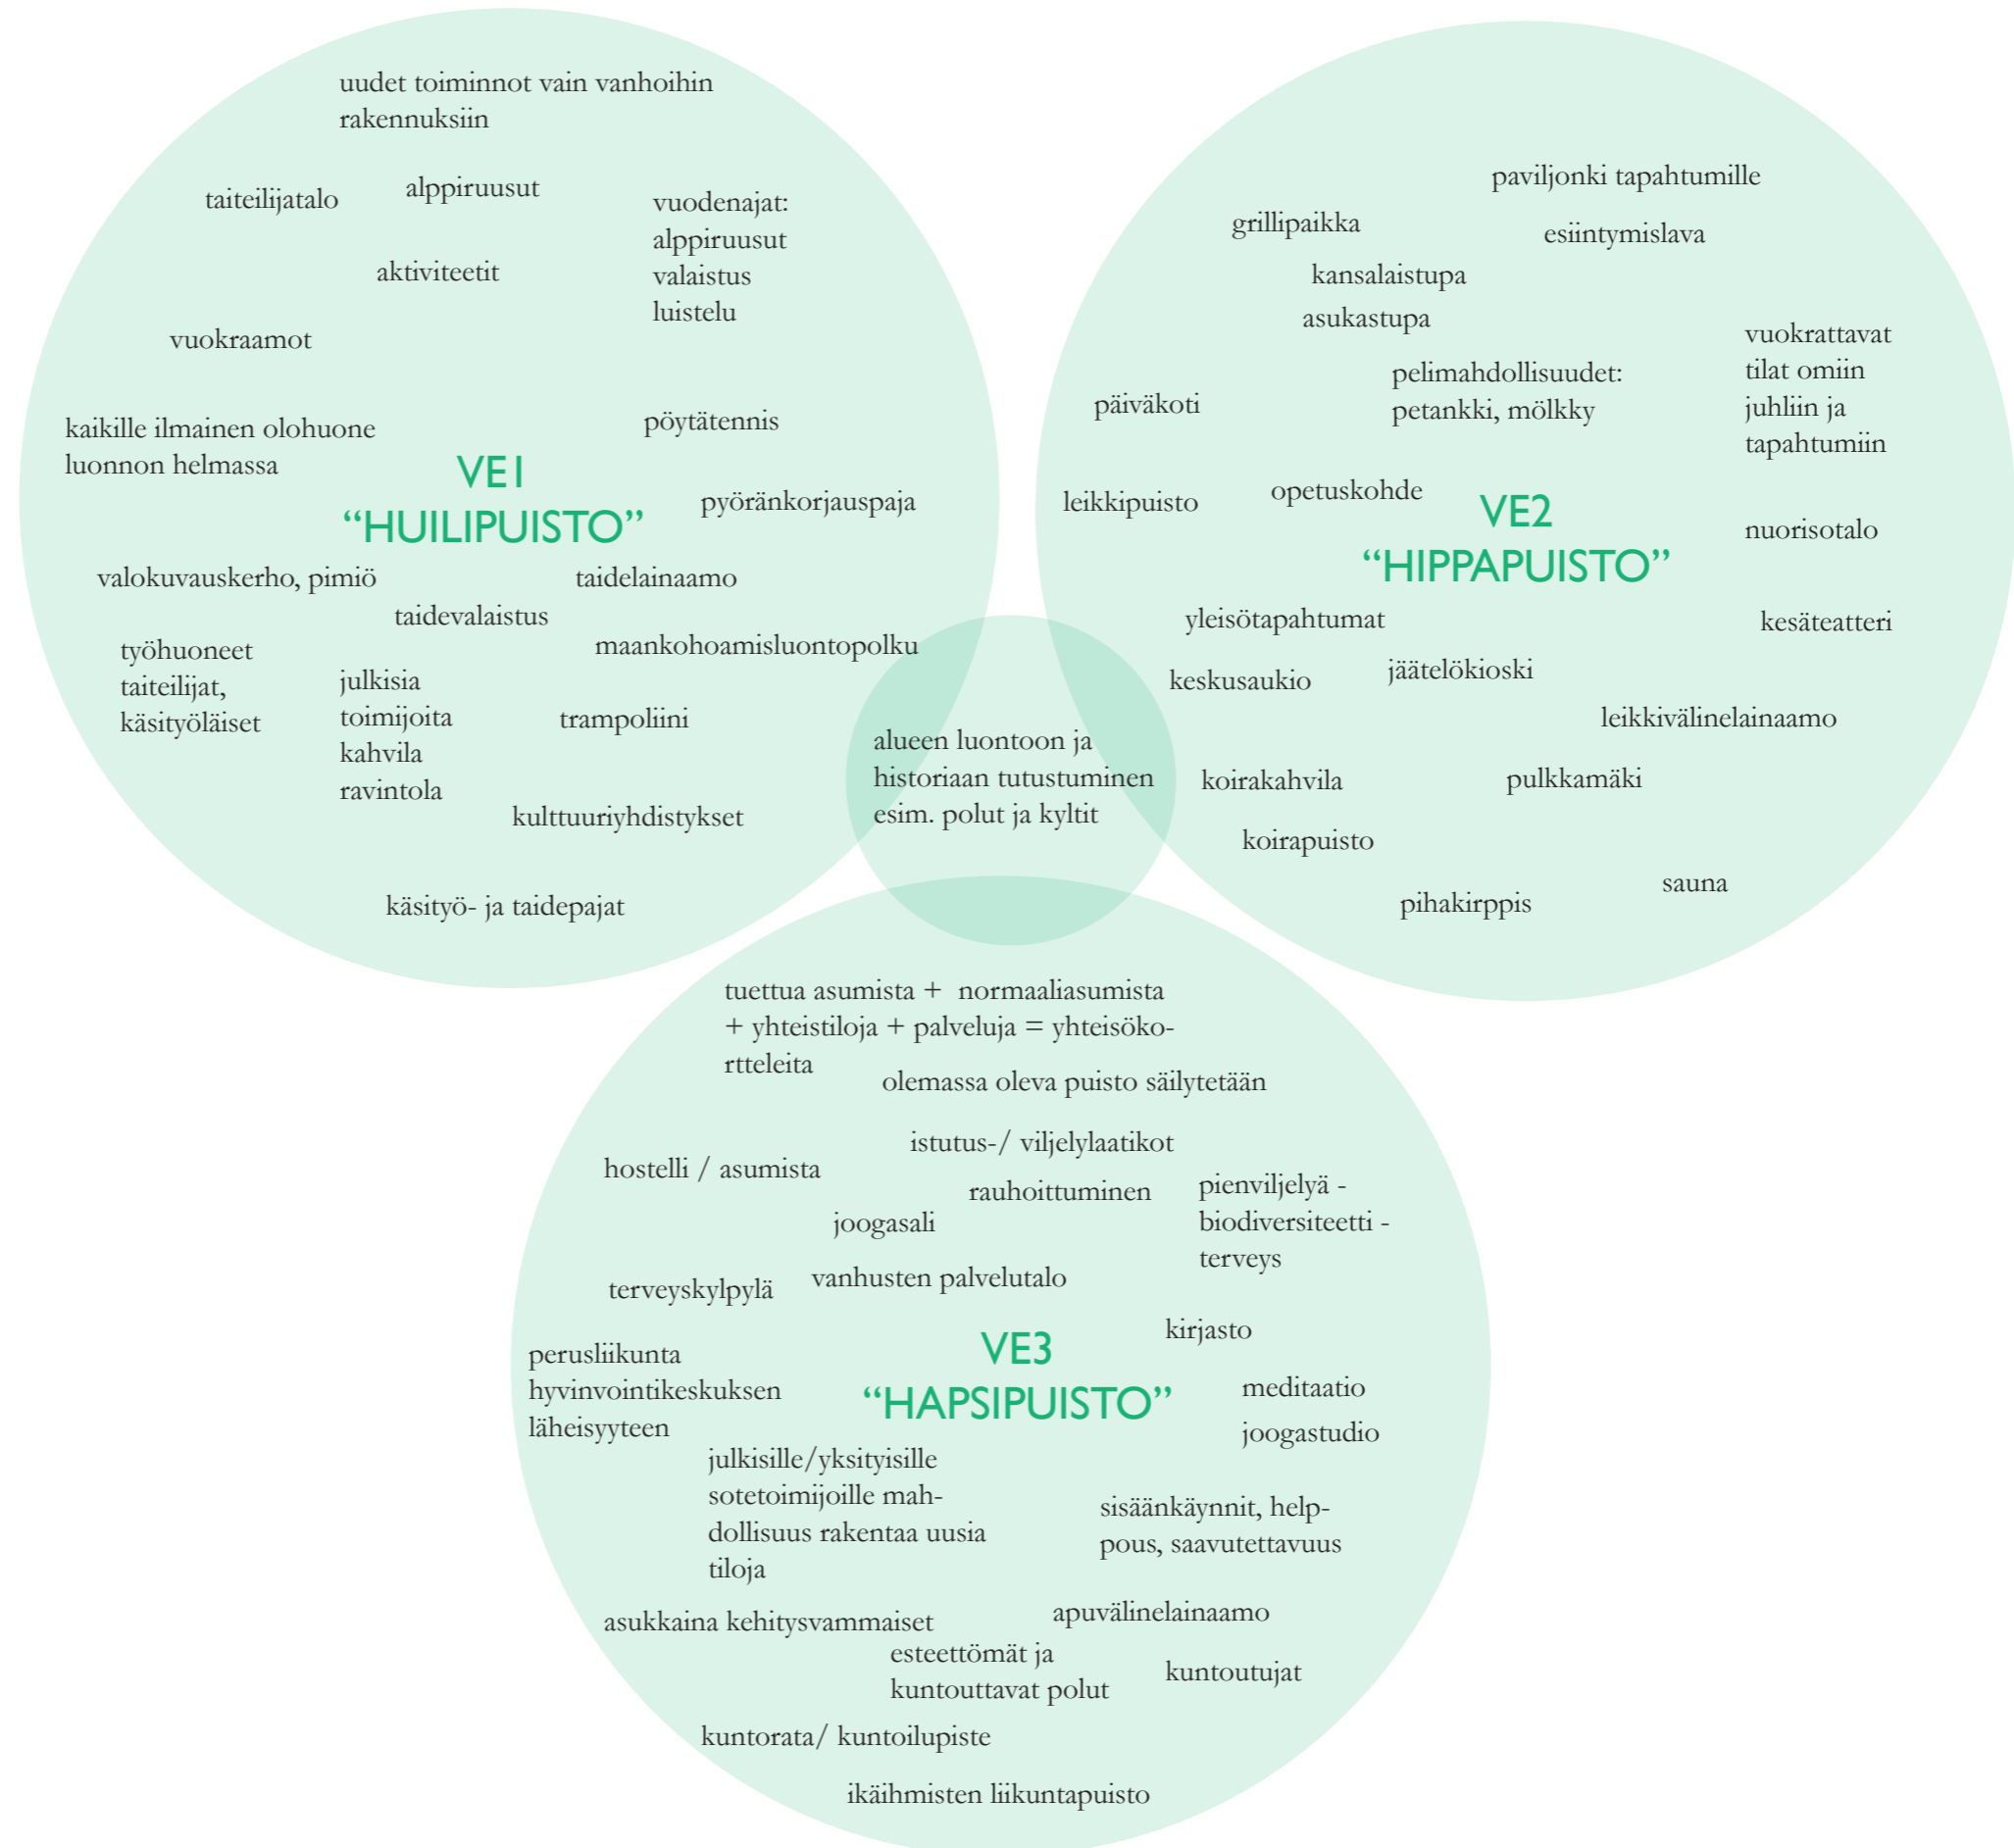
uudet toiminnot vain vanhoihin rakennuksiin

taiteilijatalo

alppiruusut

vuodenajat:
alppiruusut
valaistus
luistelu

aktiviteetit

vuokraamot

kaikille ilmainen olohuone luonnon helmassa

pöytätennis

VE1
"HUILIPUISTO"

pyöränkorjauspaja

valokuvauskerho, pimiö

taidelainaamo

taidevalaistus

työhuoneet
taiteilijat,
käsityöläiset

maankohoamisluontopolku

julkisia
toimijoita
kahvila
ravintola

trampoliini

kulttuuriyhdistykset

käsityö- ja taidepajat

paviljonki tapahtumille

grillipaikka

esiintymislava

kansalaistupa

asukastupa

vuokrattavat
tilat omiin
juhliin ja
tapahtumiin

päiväkoti

pelimahdollisuudet:
petankki, mölkky

leikkipuisto

opetuskohde

VE2
"HIPPAPUISTO"

nuorisotalo

yleisötapahtumat

kesäteatteri

keskusaukio

jäätelökioski

leikkivälinelainaamo

alueen luontoon ja historiaan tutustuminen esim. polut ja kyltit

koirakahvila

pulkkamäki

koirapuisto

sauna

pihakirppis

tuettua asumista + normaaliasumista + yhteistiloja + palveluja = yhteisökortteleita

olemassa oleva puisto säilytetään

istutus-/ viljelylaatikot

hostelli / asumista

rauhoittuminen

pienviljelyä -
biodiversiteetti -
terveys

joogasali

terveyskylpylä

vanhusten palvelutalo

kirjasto

perusliikunta
hyvinvointikeskuksen
läheisyyteen

VE3
"HAPSIPUISTO"

meditaatio

joogastudio

julkisille/yksityisille sotetoimijoille mahdollisuus rakentaa uusia tiloja

sisäänkäynnit, helppous, saavutettavuus

asukkaina kehitysvammaiset

apuvälinelainaamo

esteettömät ja
kuntouttavat polut

kuntoutujat

kuntorata/ kuntoilupiste

ikäihmisten liikuntapuisto